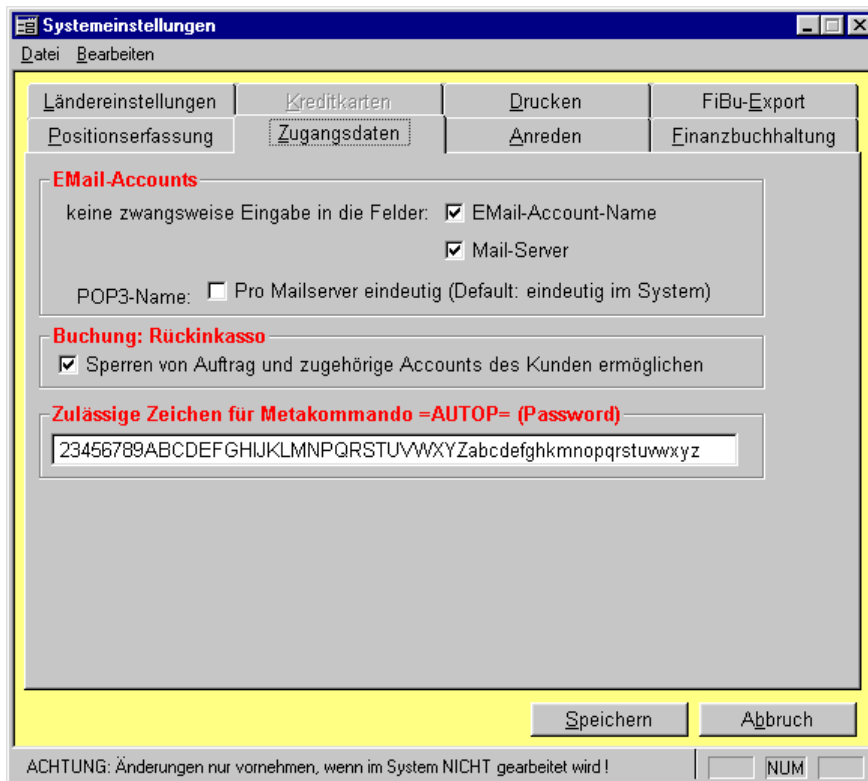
Systemeinstellungen

Datei Bearbeiten

Ländereinstellungen
Kreditkarten
Drucken
FiBu-Export
Positionserfassung
Zugangsdaten
Anreden
Finanzbuchhaltung

EMail-Accounts

keine zwangsweise Eingabe in die Felder: EMail-Account-Name

Mail-Server

POP3-Name: Pro Mailserver eindeutig (Default: eindeutig im System)

Buchung: Rückinkasso

Sperren von Auftrag und zugehörige Accounts des Kunden ermöglichen

Zulässige Zeichen für Metakommando =AUTOP= (Password)

23456789ABCDEFGHIJKLMNPQRSTUVWXYZabcdefghkmnopqrstuvwxyz

Speichern
Abbruch

ACHTUNG: Änderungen nur vornehmen, wenn im System NICHT gearbeitet wird !

NUM